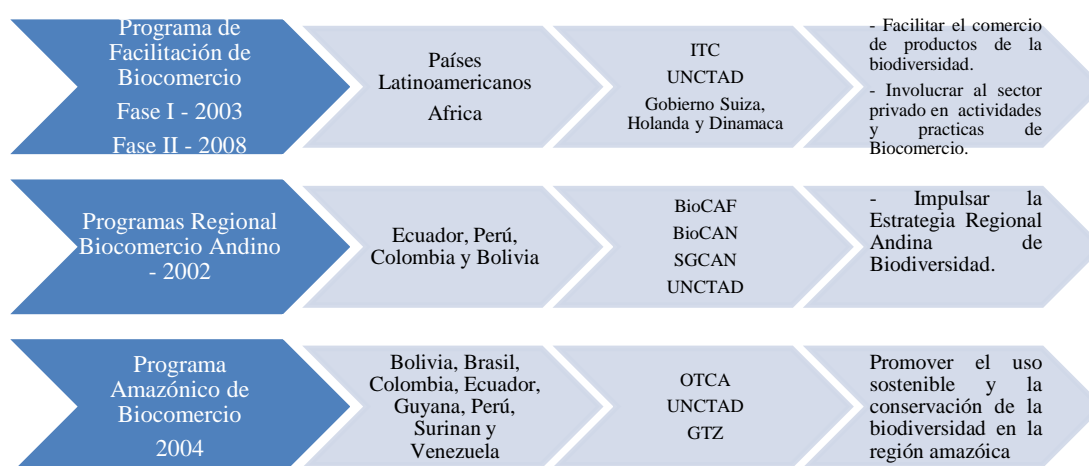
Programa de Facilitación de Biocomercio
Fase I - 2003
Fase II - 2008

Países Latinoamericanos
Africa

ITC
UNCTAD
Gobierno Suiza, Holanda y Dinamaca

- Facilitar el comercio de productos de la biodiversidad.
- Involucrar al sector privado en actividades y practicas de Biocomercio.

Programas Regional Biocomercio Andino - 2002

Ecuador, Perú, Colombia y Bolivia

BioCAF
BioCAN
SGCAN
UNCTAD

- Impulsar la Estrategia Regional Andina de Biodiversidad.

Programa Amazónico de Biocomercio
2004

Bolivia, Brasil, Colombia, Ecuador, Guyana, Perú, Surinan y Venezuela

OTCA
UNCTAD
GTZ

Promover el uso sostenible y la conservación de la biodiversidad en la región amazóica